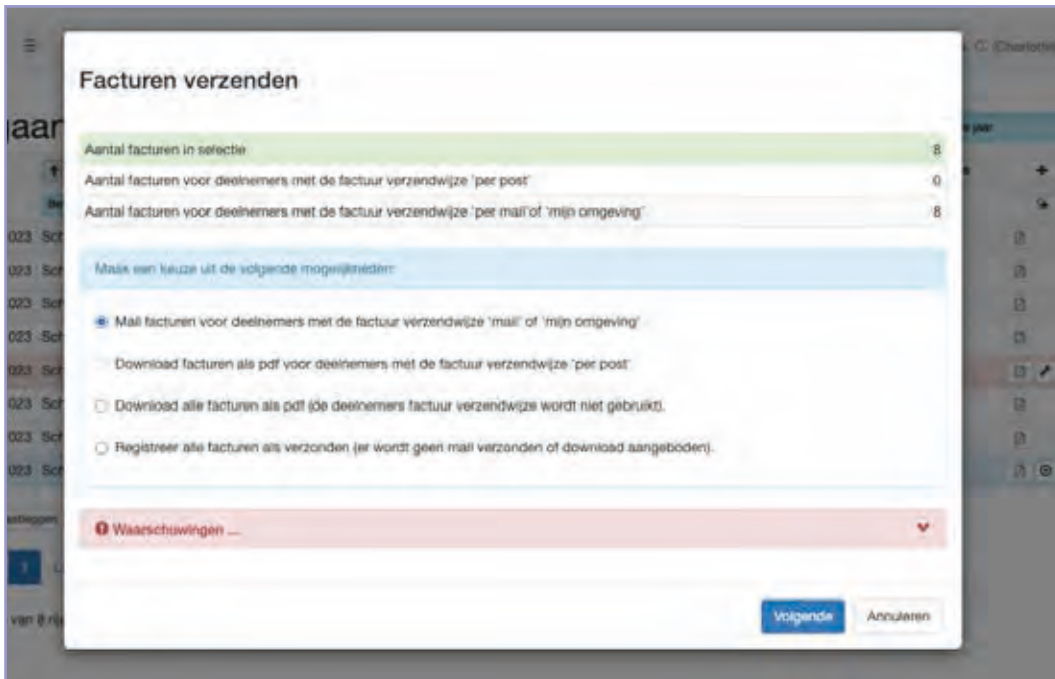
Facturen verzenden

| | |
|---|---|
| Aantal facturen in selectie | 8 |
| Aantal facturen voor deelnemers met de factuur verzendwijze 'per post' | 0 |
| Aantal facturen voor deelnemers met de factuur verzendwijze 'per mail' of 'mijn omgeving' | 8 |

Maak een keuze uit de volgende mogelijkheden:

Mail facturen voor deelnemers met de factuur verzendwijze 'mail' of 'mijn omgeving'

Download facturen als pdf voor deelnemers met de factuur verzendwijze 'per post'

Download alle facturen als pdf (de deelnemers factuur verzendwijze wordt niet gebruikt).

Registreer alle facturen als verzonden (er wordt geen mail verzonden of download aangeboden).

Waarschuwingen ...

Volgende Annuleren

jaar
023 Sch
023 Sch
023 Sch
023 Sch
023 Sch
023 Sch
023 Sch
023 Sch
van 8 rij
C. (Charlotte
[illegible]